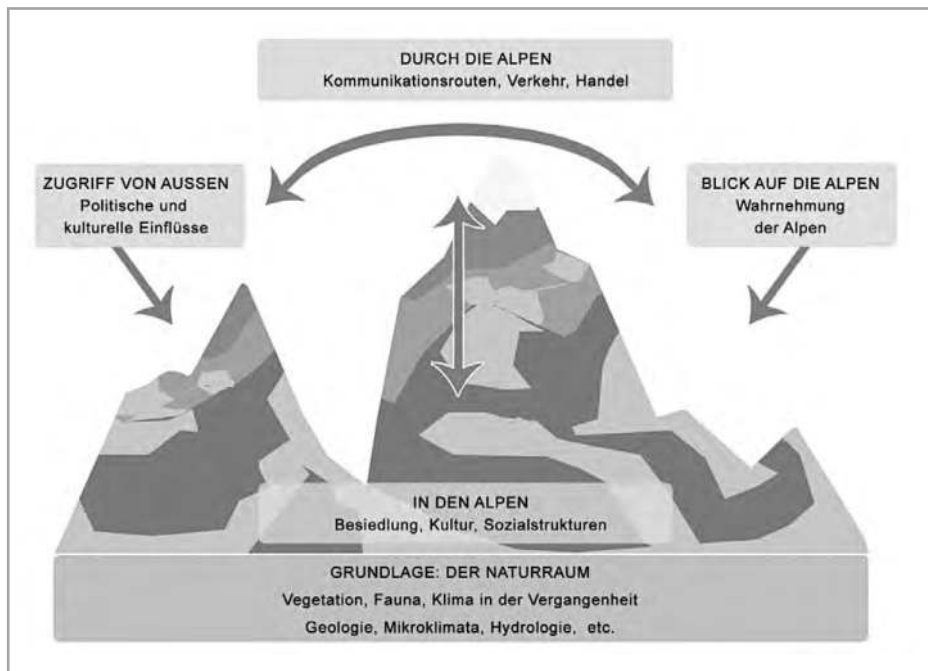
DURCH DIE ALPEN
Kommunikationsrouten, Verkehr, Handel

ZUGRIFF VON AUSSEN
Politische und kulturelle Einflüsse

BLICK AUF DIE ALPEN
Wahrnehmung der Alpen

IN DEN ALPEN
Besiedlung, Kultur, Sozialstrukturen

GRUNDLAGE: DER NATURRAUM
Vegetation, Fauna, Klima in der Vergangenheit
Geologie, Mikroklimata, Hydrologie, etc.